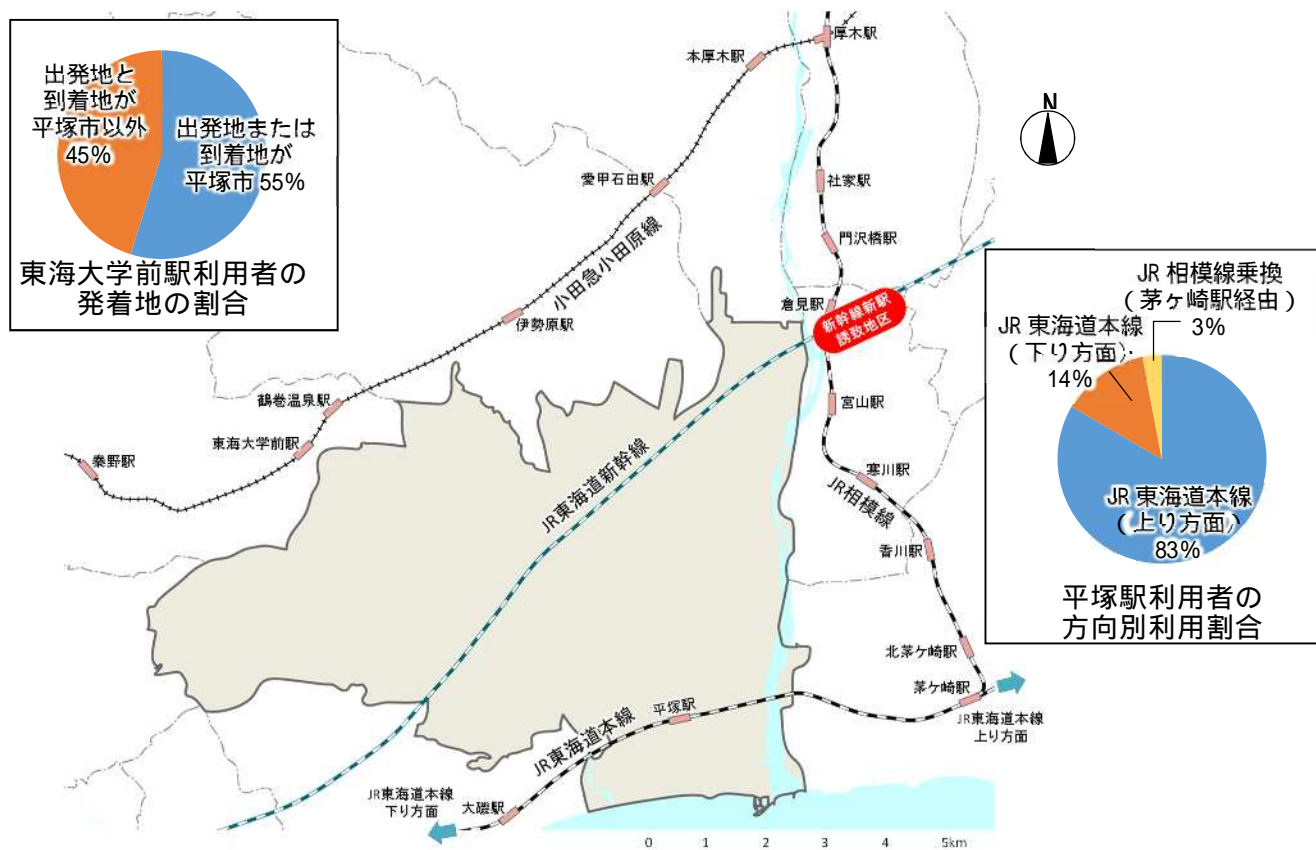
出発地と到着地が平塚市以外 45%

出発地または到着地が平塚市 55%

東海大学前駅利用者の発着地の割合

厚木駅

本厚木駅

N

愛甲石田駅

社家駅

門沢橋駅

小田急小田原線

倉見駅

新幹線新駅誘致地区

伊勢原駅

鶴巻温泉駅

東海大学前駅

秦野駅

宮山駅

寒川駅

JR相模線

JR東海道新幹線

香川駅

北茅ケ崎駅

茅ケ崎駅

JR東海道本線上り方面

平塚駅

JR東海道本線

JR東海道本線下り方面

大磯駅

0 1 2 3 4 5km

JR 相模線乗換（茅ケ崎駅経由）3%

JR 東海道本線（下り方面）14%

JR 東海道本線（上り方面）83%

平塚駅利用者の方向別利用割合